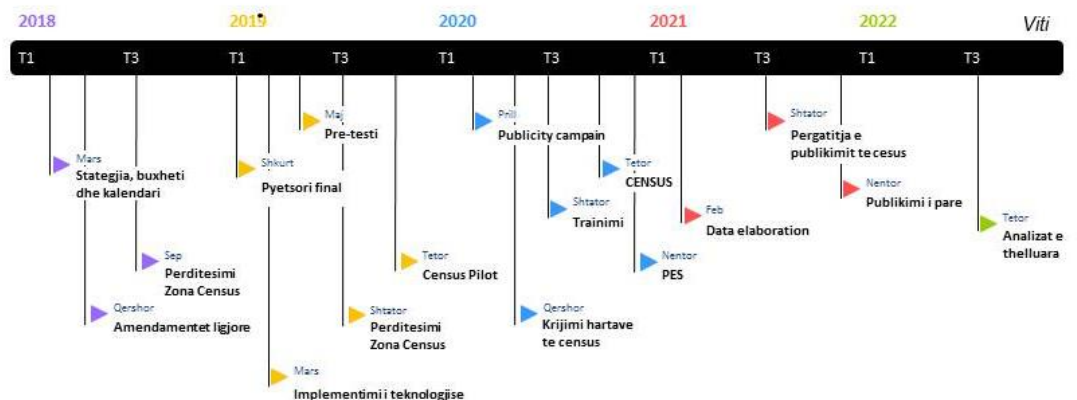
2018 2019 2020 2021 2022 Viti

T1 T3 T1 T3 T1 T3 T1 T3 T1 T3

Mars
Stategjia, buxheti dhe kalendari

Sep
Perditesimi Zona Census

Qershor
Amendamentet ligjore

Shkurt
Pyetsori final

Mars
Implementimi i teknologjise

Maj
Pre-testi

Shtator
Perditesimi Zona Census

Tetor
Census Pilot

Prill
Publicity campain

Qershor
Krijimi hartave te census

Shtator
Trainimi

Tetor
CENSUS

Nentor
PES

Feb
Data elaboration

Shtator
Pergatitja e publikimit te cesus

Nentor
Publikimi i pare

Tetor
Analizat e thelluara